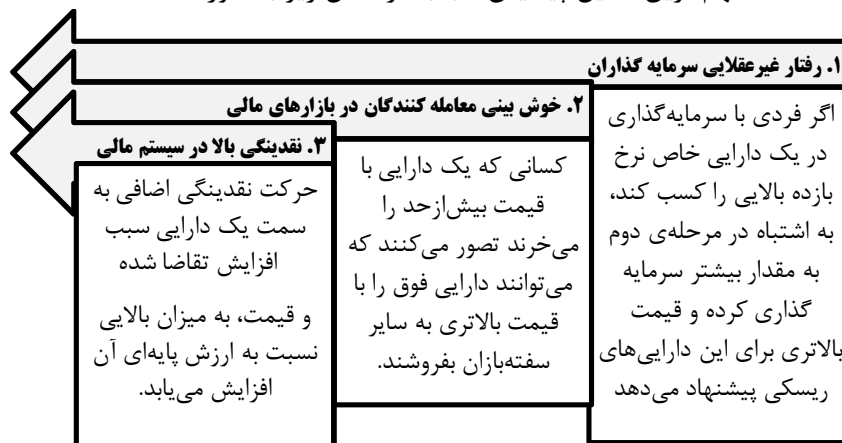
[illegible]

۱. رفتار غیرعقلایی سرمایه گذاران

اگر فردی با سرمایه‌گذاری در یک دارایی خاص نرخ بازده بالایی را کسب کند، به اشتباه در مرحله‌ی دوم به مقدار بیشتر سرمایه گذاری کرده و قیمت بالاتری برای این دارایی‌های ریسکی پیشنهاد می‌دهد

۲. خوش بینی معامله کنندگان در بازارهای مالی

کسانی که یک دارایی با قیمت بیش‌ازحد را می‌خرند تصور می‌کنند که می‌توانند دارایی فوق را با قیمت بالاتری به سایر سفته‌بازان بفروشند.

۳. نقدینگی بالا در سیستم مالی

حرکت نقدینگی اضافی به سمت یک دارایی سبب افزایش تقاضا شده

و قیمت، به میزان بالایی نسبت به ارزش پایه‌ای آن افزایش می‌یابد.